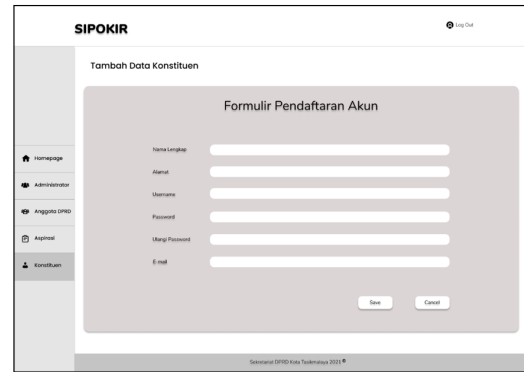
SIPOKIR

Log Out

Tambah Data Konstituen

Homepage

Administrator

Anggota DPRD

Aspirasi

Konstituen

Formulir Pendaftaran Akun

Nama Lengkap

Alamat

Username

Password

Ulangi Password

E-mail

Save

Cancel

Sekretariat DPRD Kota Tasikmalaya 2021 ©